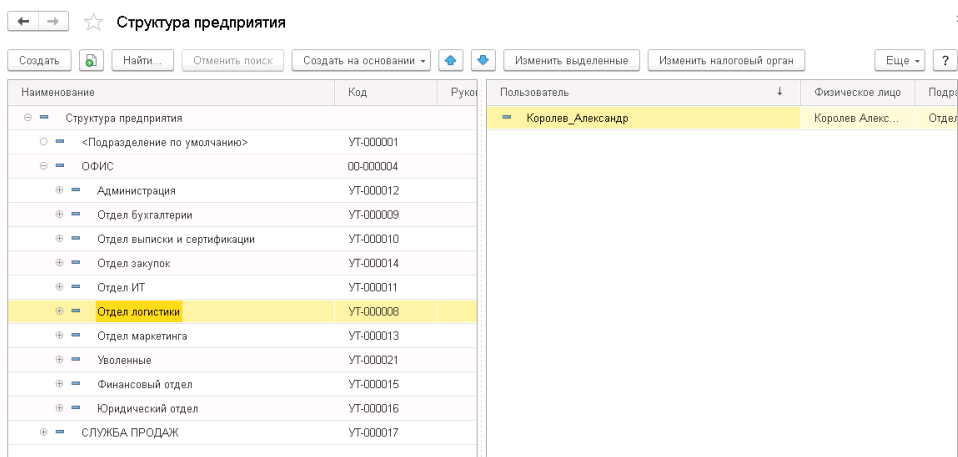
Структура предприятия

Создать | Найти... | Отменить поиск | Создать на основании | Изменить выделенные | Изменить налоговый орган | Еще | ?

| Наименование | Код | Руко |
|---|---|---|
| Структура предприятия | | |
| <Подразделение по умолчанию> | УТ-000001 | |
| ОФИС | 00-000004 | |
| Администрация | УТ-000012 | |
| Отдел бухгалтерии | УТ-000009 | |
| Отдел выписки и сертификации | УТ-000010 | |
| Отдел закупок | УТ-000014 | |
| Отдел ИТ | УТ-000011 | |
| Отдел логистики | УТ-000008 | |
| Отдел маркетинга | УТ-000013 | |
| Уволенные | УТ-000021 | |
| Финансовый отдел | УТ-000015 | |
| Юридический отдел | УТ-000016 | |
| СЛУЖБА ПРОДАЖ | УТ-000017 | |

| Пользователь | Физическое лицо | Подра |
|---|---|---|
| Королев_Александр | Королев Алекс... | Отдел |